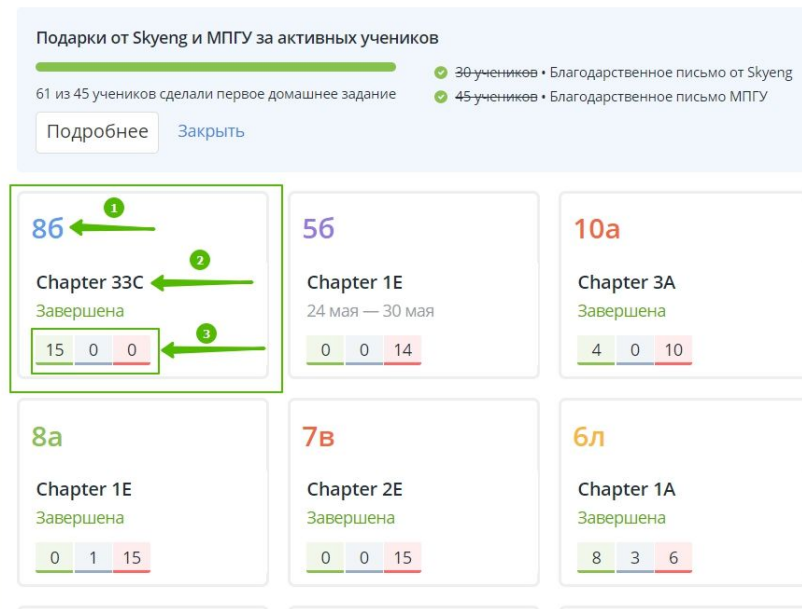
Подарки от Skyeng и МПГУ за активных учеников

61 из 45 учеников сделали первое домашнее задание

~~30 учеников~~ • Благодарственное письмо от Skyeng
~~45 учеников~~ • Благодарственное письмо МПГУ

Подробнее Закрыть

8б
1
Chapter 33C
2
Завершена
3
| 15 | 0 | 0 |
|---|---|---|

5б
Chapter 1E
24 мая — 30 мая
| 0 | 0 | 14 |
|---|---|---|

10а
Chapter 3A
Завершена
| 4 | 0 | 10 |
|---|---|---|

8а
Chapter 1E
Завершена
| 0 | 1 | 15 |
|---|---|---|

7в
Chapter 2E
Завершена
| 0 | 0 | 15 |
|---|---|---|

6л
Chapter 1A
Завершена
| 8 | 3 | 6 |
|---|---|---|